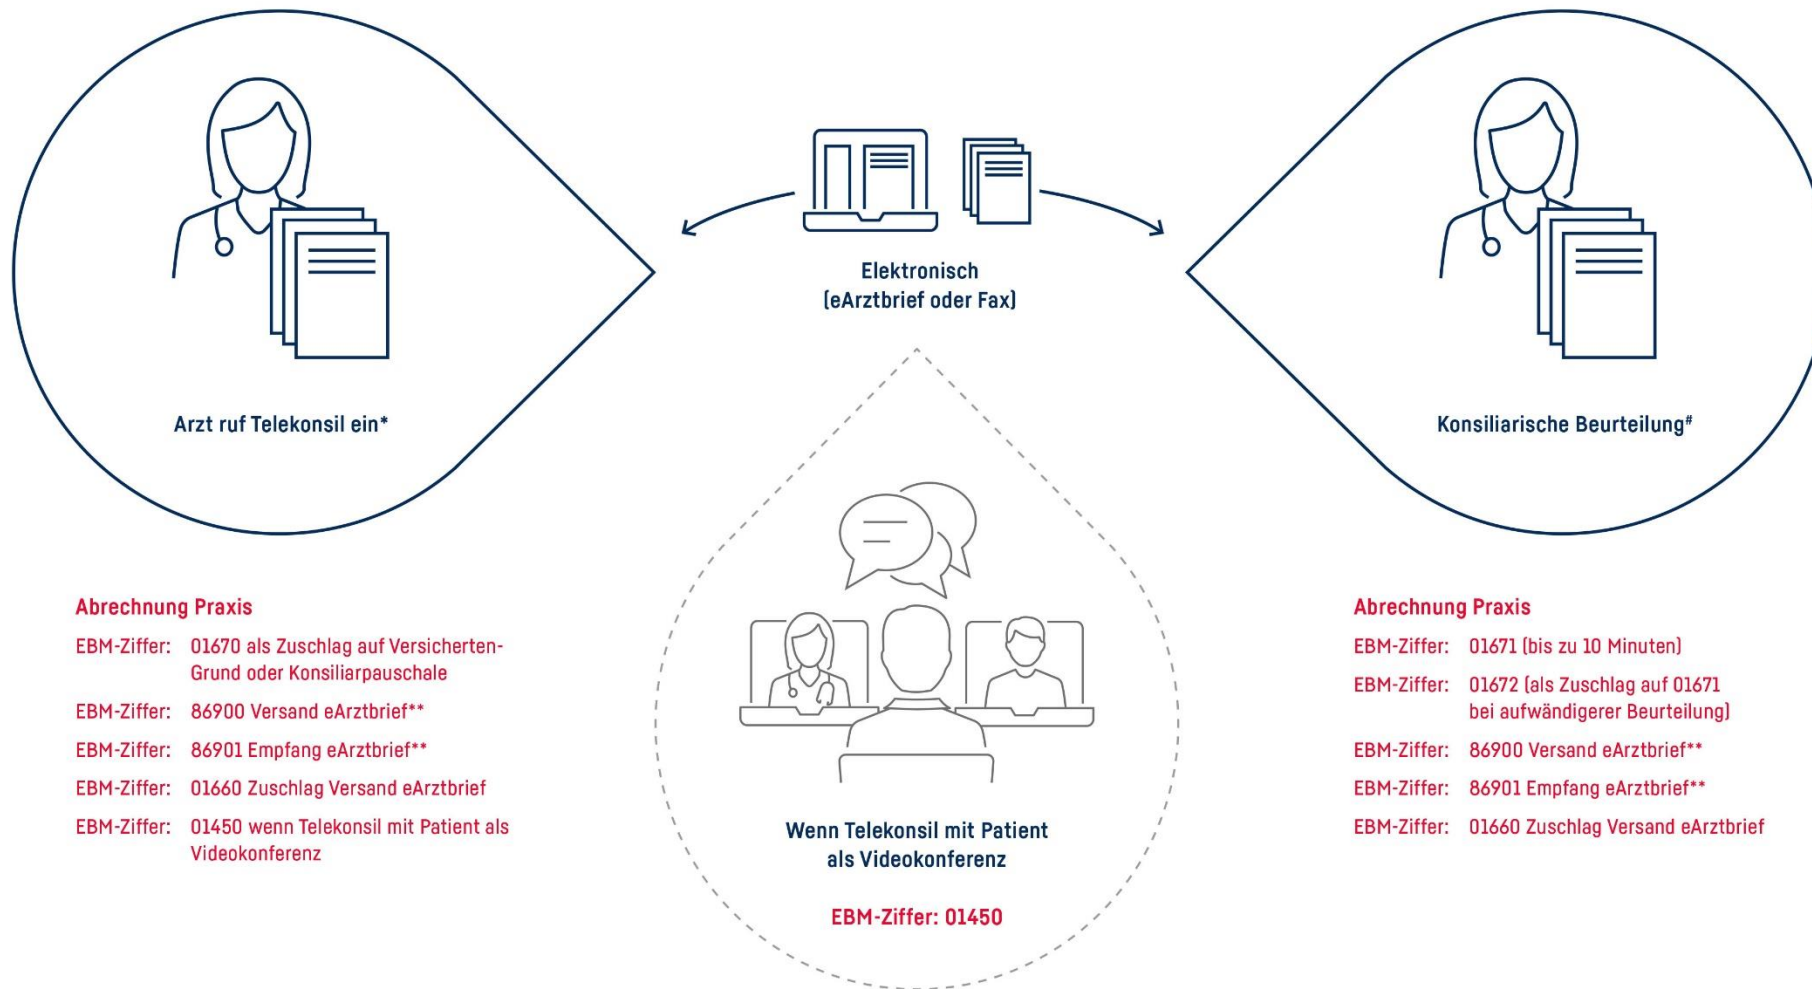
Elektronisch
(eArztbrief oder Fax)

Arzt ruf Telekonsil ein*

Konsiliarische Beurteilung#

Abrechnung Praxis

EBM-Ziffer: 01670 als Zuschlag auf Versicherten-Grund oder Konsiliarpauschale

EBM-Ziffer: 86900 Versand eArztbrief**

EBM-Ziffer: 86901 Empfang eArztbrief**

EBM-Ziffer: 01660 Zuschlag Versand eArztbrief

EBM-Ziffer: 01450 wenn Telekonsil mit Patient als Videokonferenz

Wenn Telekonsil mit Patient als Videokonferenz

EBM-Ziffer: 01450

Abrechnung Praxis

EBM-Ziffer: 01671 (bis zu 10 Minuten)

EBM-Ziffer: 01672 (als Zuschlag auf 01671 bei aufwändigerer Beurteilung)

EBM-Ziffer: 86900 Versand eArztbrief**

EBM-Ziffer: 86901 Empfang eArztbrief**

EBM-Ziffer: 01660 Zuschlag Versand eArztbrief